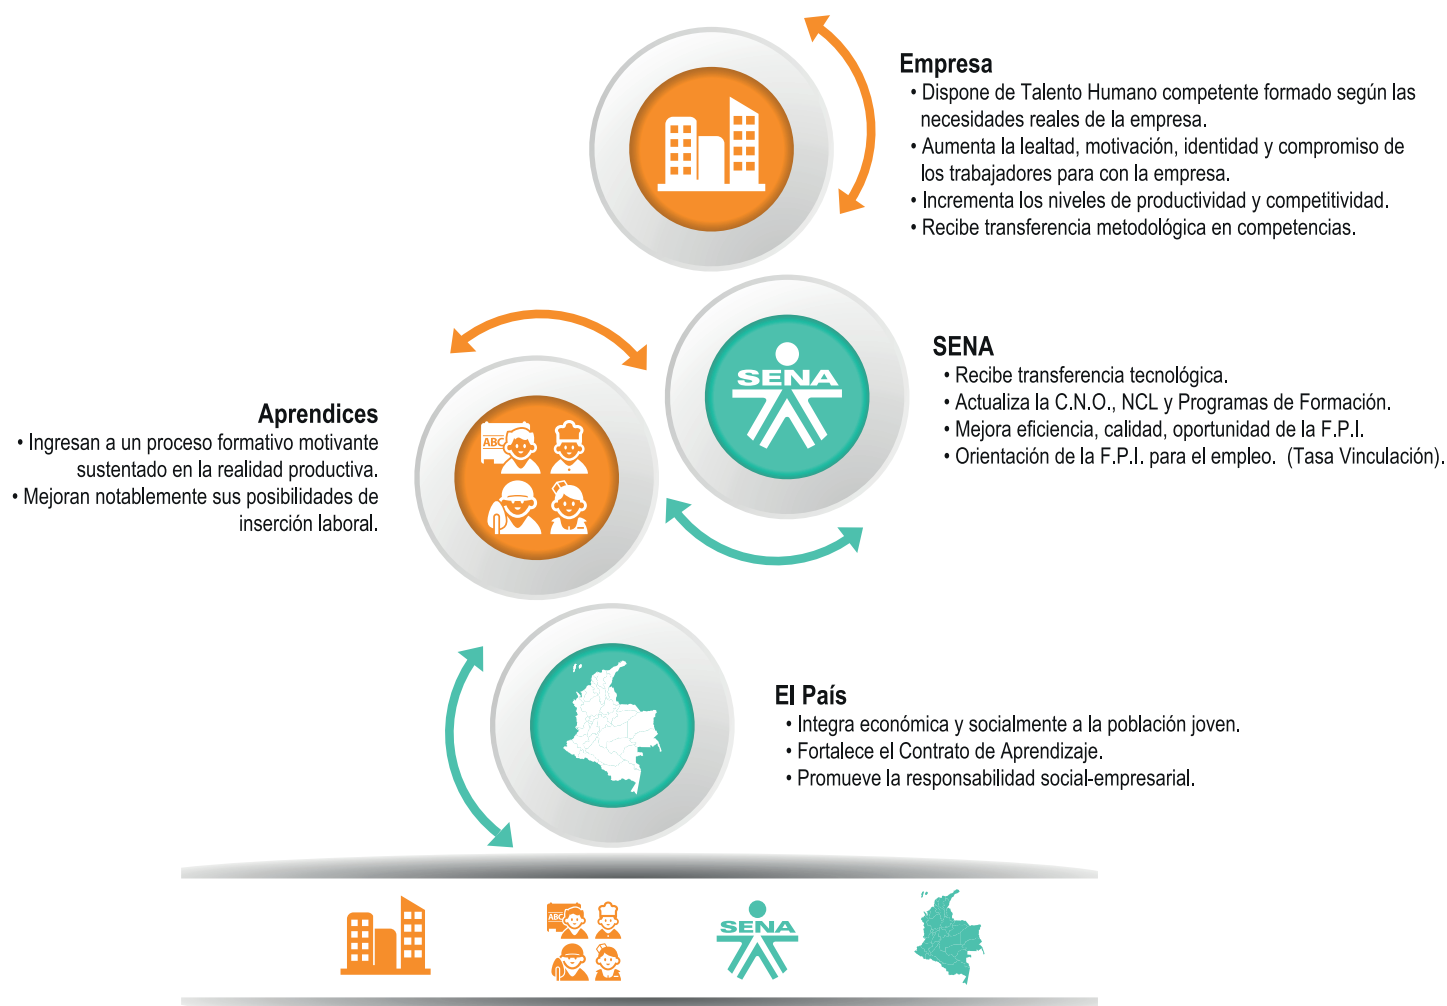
Empresa
• Dispone de Talento Humano competente formado según las necesidades reales de la empresa.
• Aumenta la lealtad, motivación, identidad y compromiso de los trabajadores para con la empresa.
• Incrementa los niveles de productividad y competitividad.
• Recibe transferencia metodológica en competencias.

SENA
SENA
• Recibe transferencia tecnológica.
• Actualiza la C.N.O., NCL y Programas de Formación.
• Mejora eficiencia, calidad, oportunidad de la F.P.I.
• Orientación de la F.P.I. para el empleo. (Tasa Vinculación).

Aprendices
• Ingresan a un proceso formativo motivante sustentado en la realidad productiva.
• Mejoran notablemente sus posibilidades de inserción laboral.

ABC

El País
• Integra económica y socialmente a la población joven.
• Fortalece el Contrato de Aprendizaje.
• Promueve la responsabilidad social-empresarial.

ABC
SENA